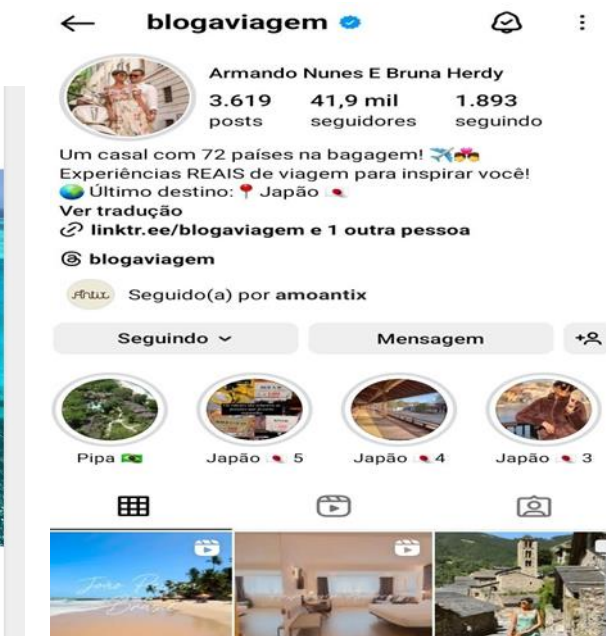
blogaviagem

Armando Nunes E Bruna Herdy

| 3.619 | 41,9 mil | 1.893 |
|---|---|---|
| posts | seguidores | seguindo |

Um casal com 72 países na bagagem! ✈️👫
Experiências REAIS de viagem para inspirar você!
🌍 Último destino: 📍 Japão 🇯🇵
Ver tradução
linktr.ee/blogaviagem e 1 outra pessoa

blogaviagem

Seguido(a) por amoantix

Seguindo

Mensagem

Pipa 🇧🇷

Japão 🇯🇵 5

Japão 🇯🇵 4

Japão 🇯🇵 3